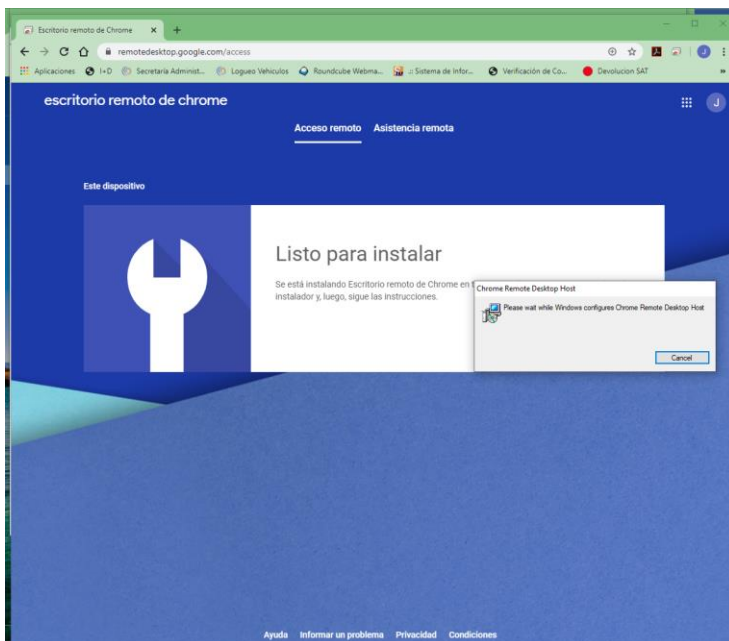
Escritorio remoto de Chrome ×
remotedesktop.google.com/access
Aplicaciones I+D Secretaría Administ... Logueo Vehiculos Roundcube Webma... :: Sistema de Infor... Verificación de Co... Devolucion SAT
escritorio remoto de chrome
J
Acceso remoto Asistencia remota
Este dispositivo
Listo para instalar
Se está instalando Escritorio remoto de Chrome en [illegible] instalador y, luego, sigue las instrucciones.
Chrome Remote Desktop Host
Please wait while Windows configures Chrome Remote Desktop Host
Cancel
Ayuda Informar un problema Privacidad Condiciones